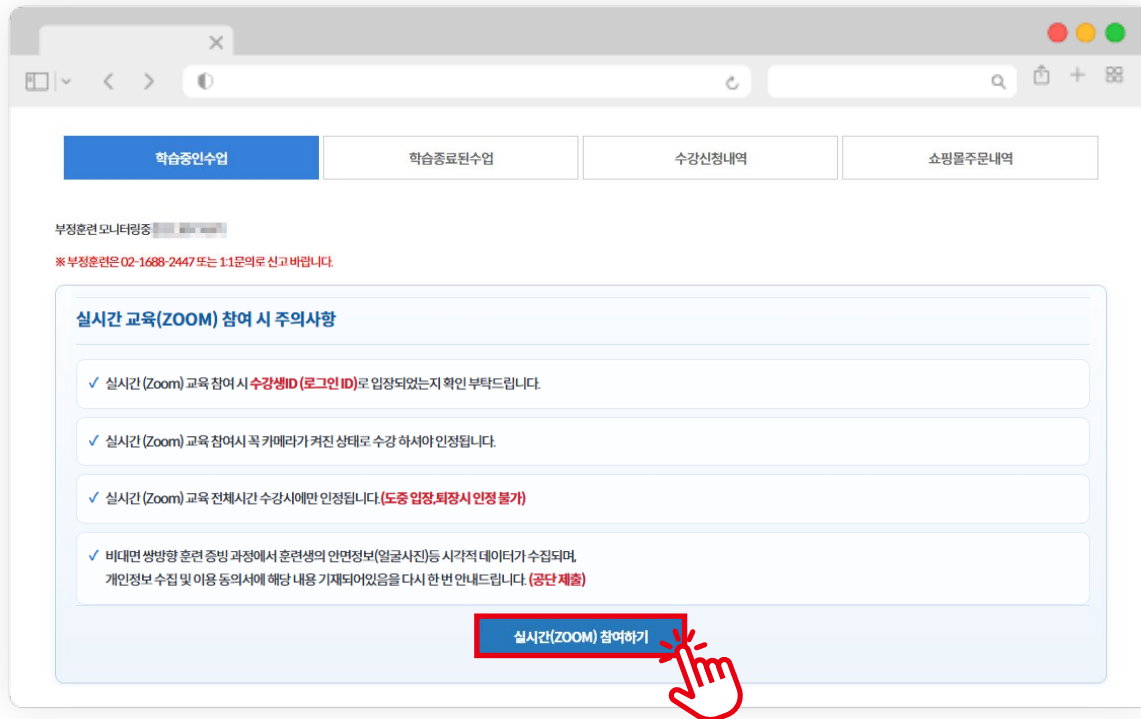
학습중인수업

학습종료된수업

수강신청내역

쇼핑몰주문내역

부정훈련 모니터링중 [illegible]

※ 부정훈련은 02-1688-2447 또는 1:1문의로 신고 바랍니다.

실시간 교육(ZOOM) 참여 시 주의사항

✓ 실시간 (Zoom) 교육 참여 시 수강생ID (로그인 ID)로 입장되었는지 확인 부탁드립니다.

✓ 실시간 (Zoom) 교육 참여시 꼭 카메라가 켜진 상태로 수강 하셔야 인정됩니다.

✓ 실시간 (Zoom) 교육 전체시간 수강시에만 인정됩니다.(도중 입장,퇴장시 인정 불가)

✓ 비대면 쌍방향 훈련 증빙 과정에서 훈련생의 안면정보(얼굴사진)등 시각적 데이터가 수집되며, 개인정보 수집 및 이용 동의서에 해당 내용 기재되어있음을 다시 한 번 안내드립니다. (공단 제출)

실시간(ZOOM) 참여하기